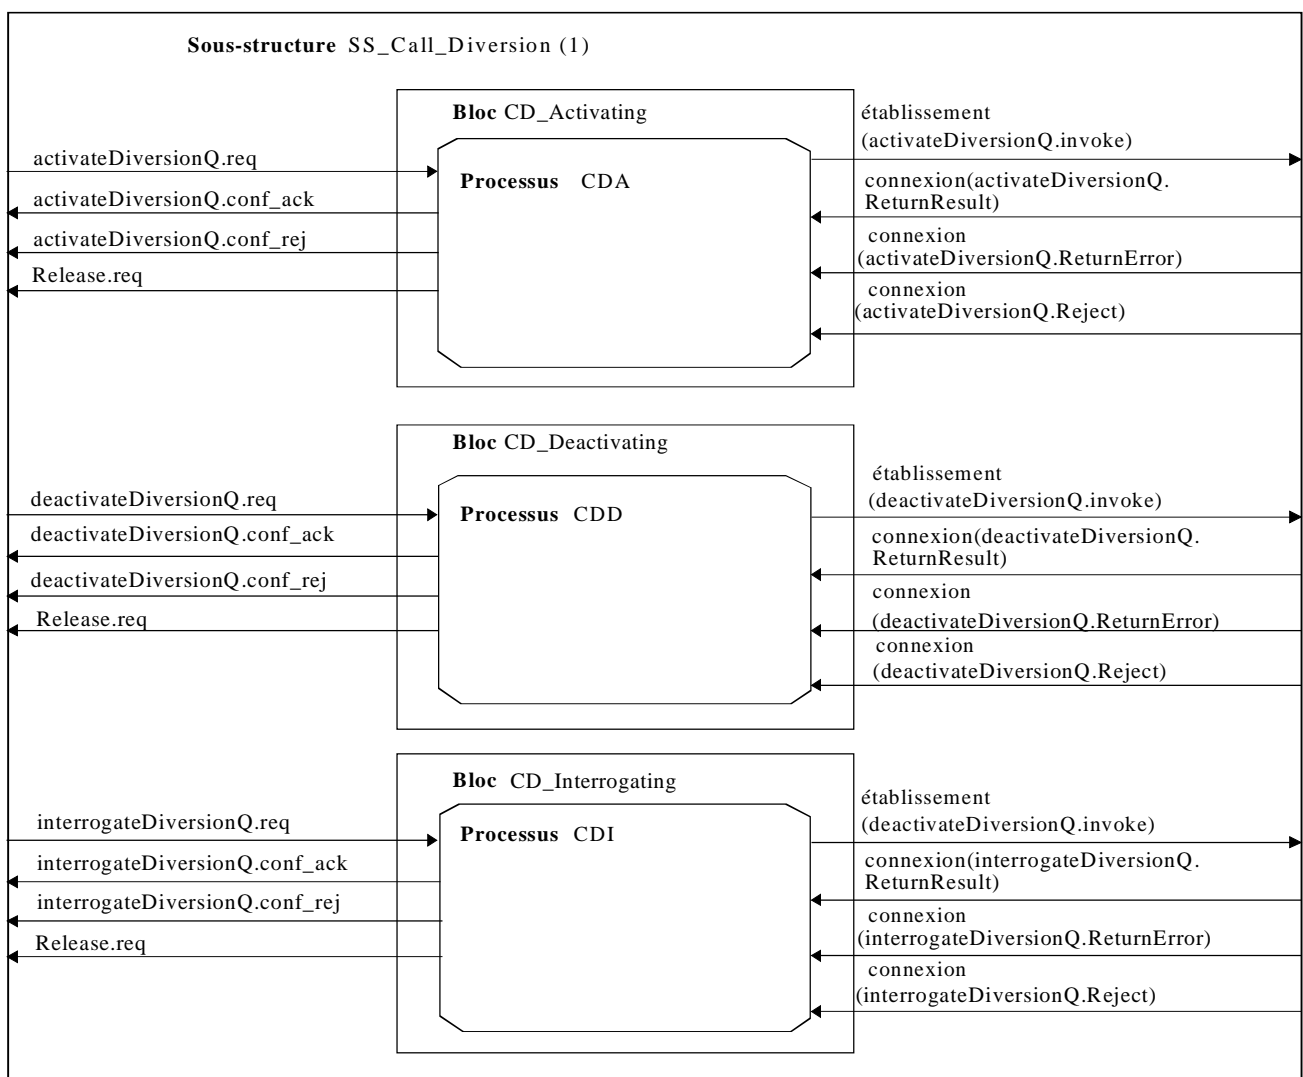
**Sous-structure** SS_Call_Diversion (1)

**Bloc** CD_Activating

activateDiversionQ.req

activateDiversionQ.conf_ack

activateDiversionQ.conf_rej

Release.req

**Processus** CDA

établissement (activateDiversionQ.invoke)

connexion(activateDiversionQ. ReturnResult)

connexion (activateDiversionQ.ReturnError)

connexion (activateDiversionQ.Reject)

**Bloc** CD_Deactivating

deactivateDiversionQ.req

deactivateDiversionQ.conf_ack

deactivateDiversionQ.conf_rej

Release.req

**Processus** CDD

établissement (deactivateDiversionQ.invoke)

connexion(deactivateDiversionQ. ReturnResult)

connexion (deactivateDiversionQ.ReturnError)

connexion (deactivateDiversionQ.Reject)

**Bloc** CD_Interrogating

interrogateDiversionQ.req

interrogateDiversionQ.conf_ack

interrogateDiversionQ.conf_rej

Release.req

**Processus** CDI

établissement (deactivateDiversionQ.invoke)

connexion(interrogateDiversionQ. ReturnResult)

connexion (interrogateDiversionQ.ReturnError)

connexion (interrogateDiversionQ.Reject)